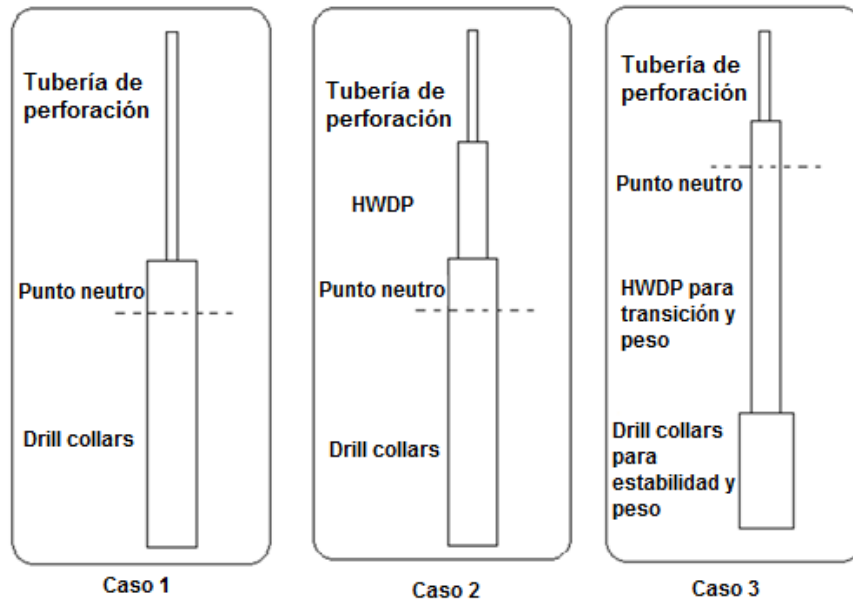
Tubería de perforación

Punto neutro

Drill collars

Caso 1

Tubería de perforación

HWDP

Punto neutro

Drill collars

Caso 2

Tubería de perforación

Punto neutro

HWDP para transición y peso

Drill collars para estabilidad y peso

Caso 3